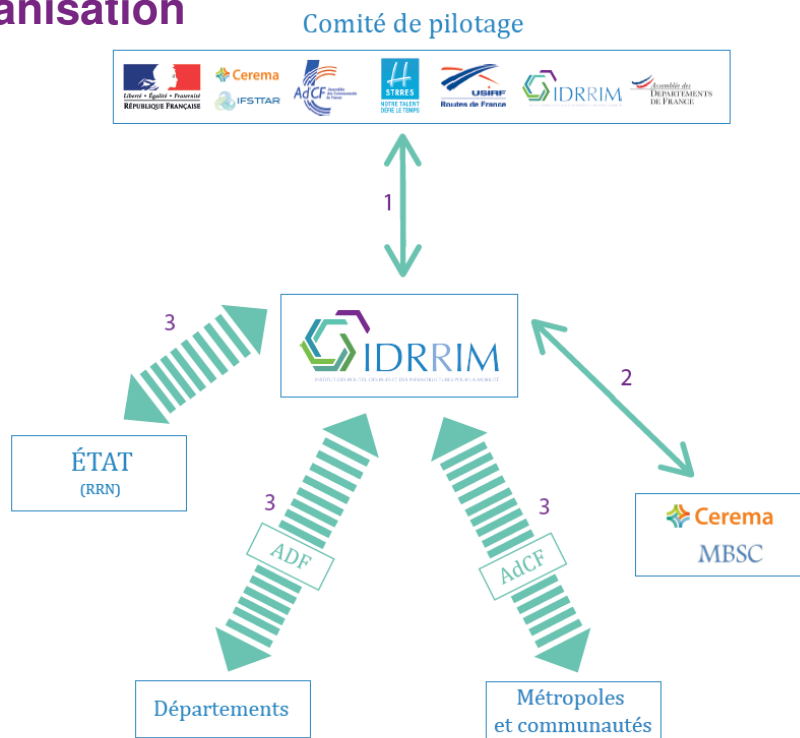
anisation

Comité de pilotage

Liberté • Égalité • Fraternité
RÉPUBLIQUE FRANÇAISE

Cerema
IFSTTAR

AdCF

STRRES
NOTRE TALENT DÉFIE LE TEMPS

USIRF
Routes de France

IDRRIM

Assemblée des DÉPARTEMENTS DE FRANCE

1

IDRRIM
INSTITUT DES ROUTES, DES RUES ET DES INFRASTRUCTURES POUR LA MOBILITÉ

3

2

ÉTAT
(RRN)

3

ADF

3

AdCF

Cerema
MBSC

Départements

Métropoles
et communautés